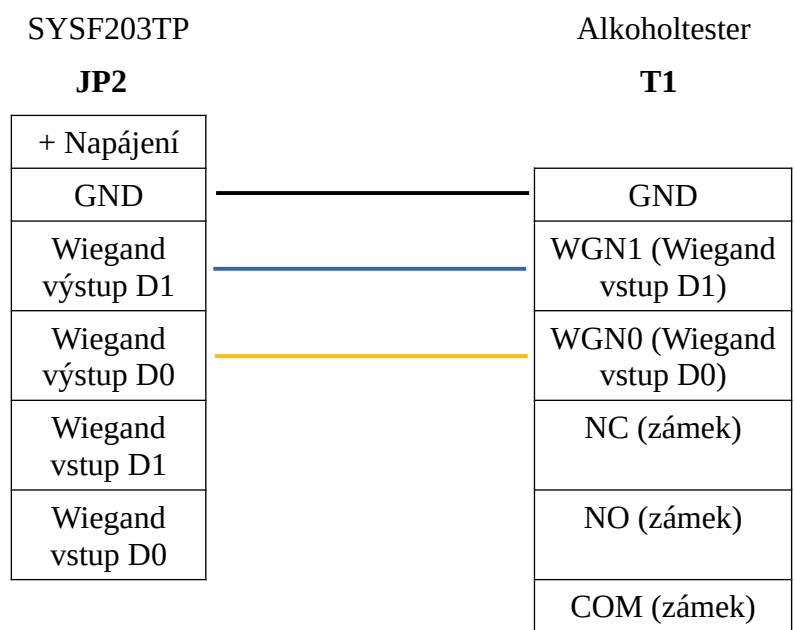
SYSF203TP

**JP2**

| + Napájení |
|---|
| GND |
| Wiegand výstup D1 |
| Wiegand výstup D0 |
| Wiegand vstup D1 |
| Wiegand vstup D0 |

Alkoholtester

**T1**

| GND |
|---|
| WGN1 (Wiegand vstup D1) |
| WGN0 (Wiegand vstup D0) |
| NC (zámek) |
| NO (zámek) |
| COM (zámek) |